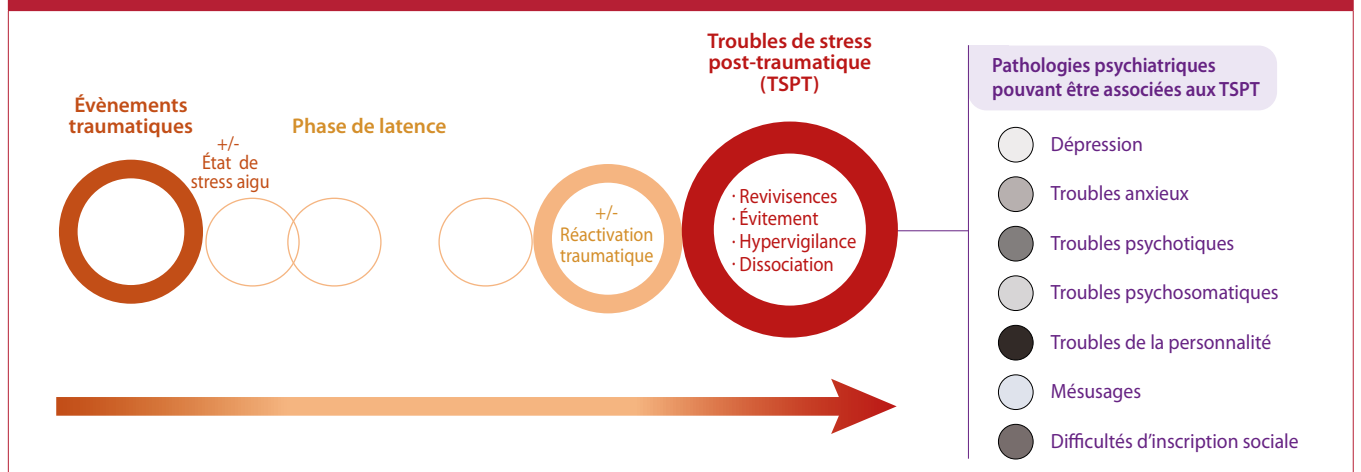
Évènements traumatiques

+/- État de stress aigu

Phase de latence

+/- Réactivation traumatique

Troubles de stress post-traumatique (TSPT)

· Revivisences
· Évitement
· Hypervigilance
· Dissociation

Pathologies psychiatriques pouvant être associées aux TSPT

Dépression
Troubles anxieux
Troubles psychotiques
Troubles psychosomatiques
Troubles de la personnalité
Mésusages
Difficultés d'inscription sociale